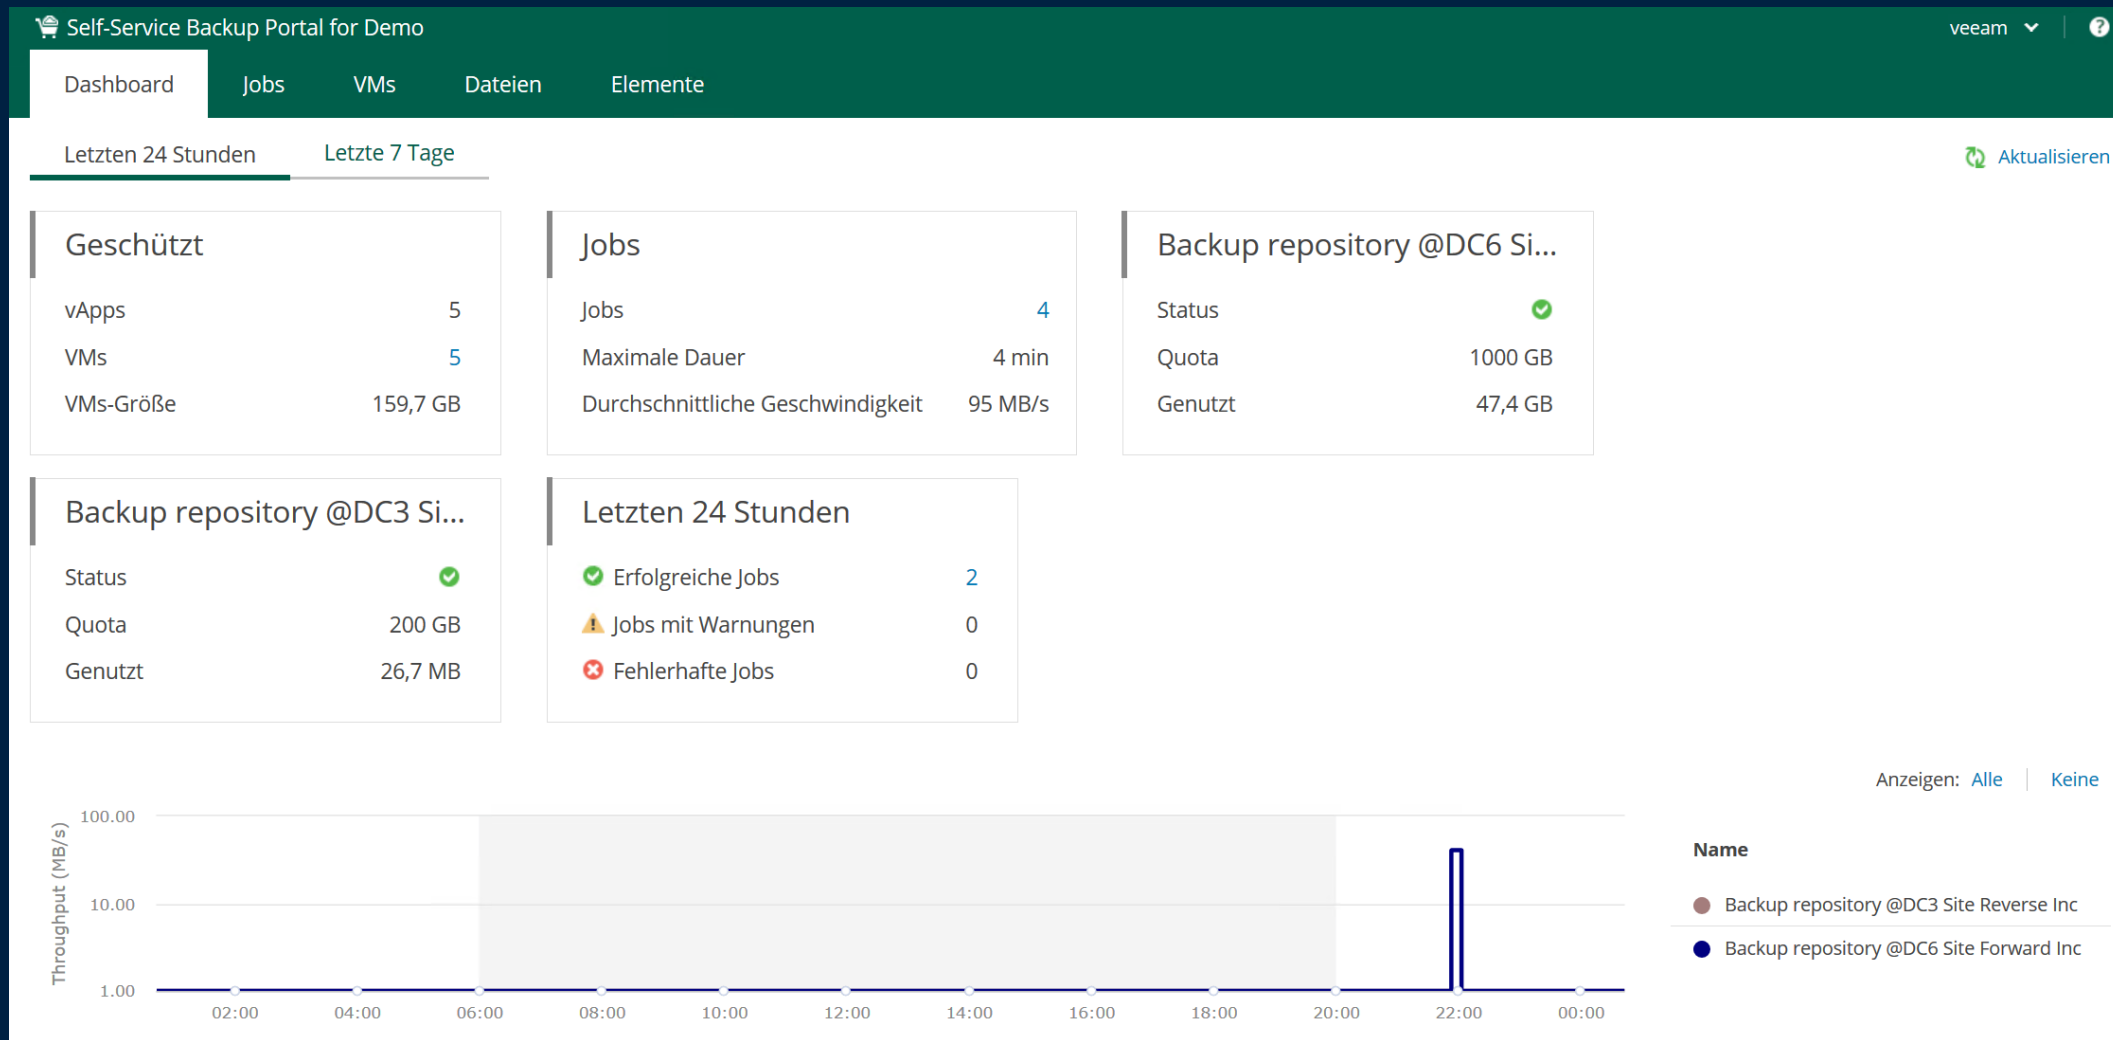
Self-Service Backup Portal for Demo
veeam

Dashboard Jobs VMs Dateien Elemente

Letzten 24 Stunden Letzte 7 Tage

Aktualisieren

Geschützt

| | |
|---|---|
| vApps | 5 |
| VMs | 5 |
| VMs-Größe | 159,7 GB |

Jobs

| | |
|---|---|
| Jobs | 4 |
| Maximale Dauer | 4 min |
| Durchschnittliche Geschwindigkeit | 95 MB/s |

Backup repository @DC6 Si...

| | |
|---|---|
| Status | |
| Quota | 1000 GB |
| Genutzt | 47,4 GB |

Backup repository @DC3 Si...

| | |
|---|---|
| Status | |
| Quota | 200 GB |
| Genutzt | 26,7 MB |

Letzten 24 Stunden

| | |
|---|---|
| Erfolgreiche Jobs | 2 |
| Jobs mit Warnungen | 0 |
| Fehlerhafte Jobs | 0 |

Anzeigen: Alle | Keine

Throughput (MB/s)
100.00
10.00
1.00
02:00 04:00 06:00 08:00 10:00 12:00 14:00 16:00 18:00 20:00 22:00 00:00

Name
Backup repository @DC3 Site Reverse Inc
Backup repository @DC6 Site Forward Inc